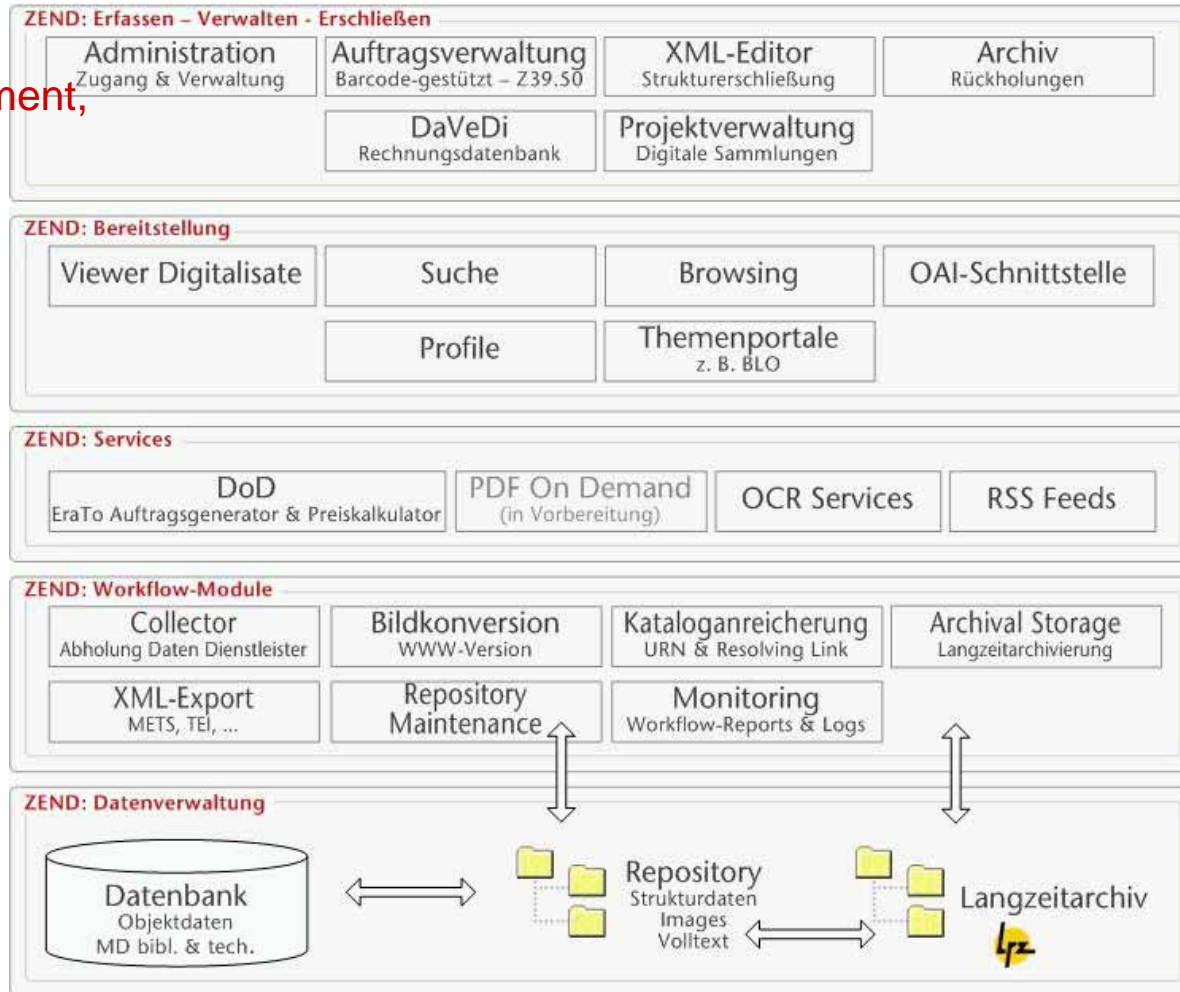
ZEND: Erfassen – Verwalten - Erschließen

ment,

Administration
Zugang & Verwaltung

Auftragsverwaltung
Barcode-gestützt – Z39.50

XML-Editor
Strukturerschließung

Archiv
Rückholungen

DaVeDi
Rechnungsdatenbank

Projektverwaltung
Digitale Sammlungen

ZEND: Bereitstellung

Viewer Digitalisate

Suche

Browsing

OAI-Schnittstelle

Profile

Themenportale
z. B. BLO

ZEND: Services

DoD
EraTo Auftragsgenerator & Preiskalkulator

PDF On Demand
(in Vorbereitung)

OCR Services

RSS Feeds

ZEND: Workflow-Module

Collector
Abholung Daten Dienstleister

Bildkonversion
WWW-Version

Kataloganreicherung
URN & Resolving Link

Archival Storage
Langzeitarchivierung

XML-Export
METS, TEI, ...

Repository
Maintenance

Monitoring
Workflow-Reports & Logs

ZEND: Datenverwaltung

Datenbank
Objektdaten
MD bibl. & tech.

Repository
Strukturdaten
Images
Volltext

Langzeitarchiv

lrz